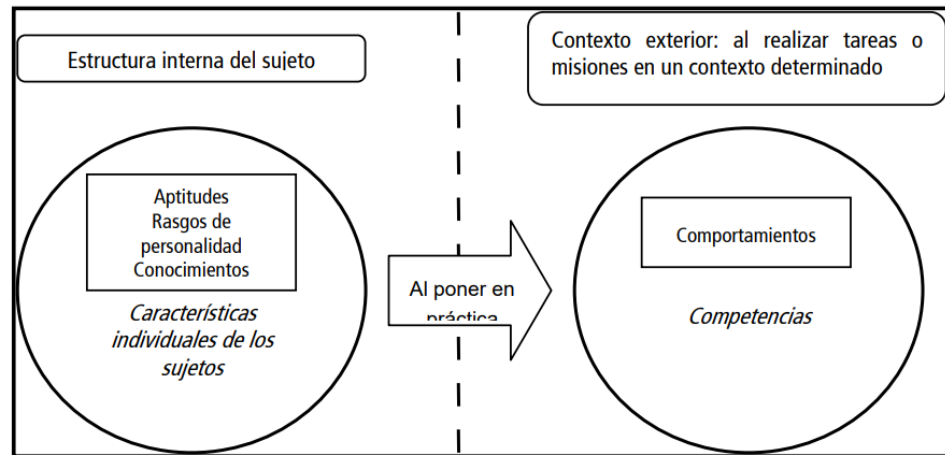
Estructura interna del sujeto

Contexto exterior: al realizar tareas o misiones en un contexto determinado

Aptitudes
Rasgos de personalidad
Conocimientos

Características individuales de los sujetos

Al poner en práctica

Comportamientos

Competencias